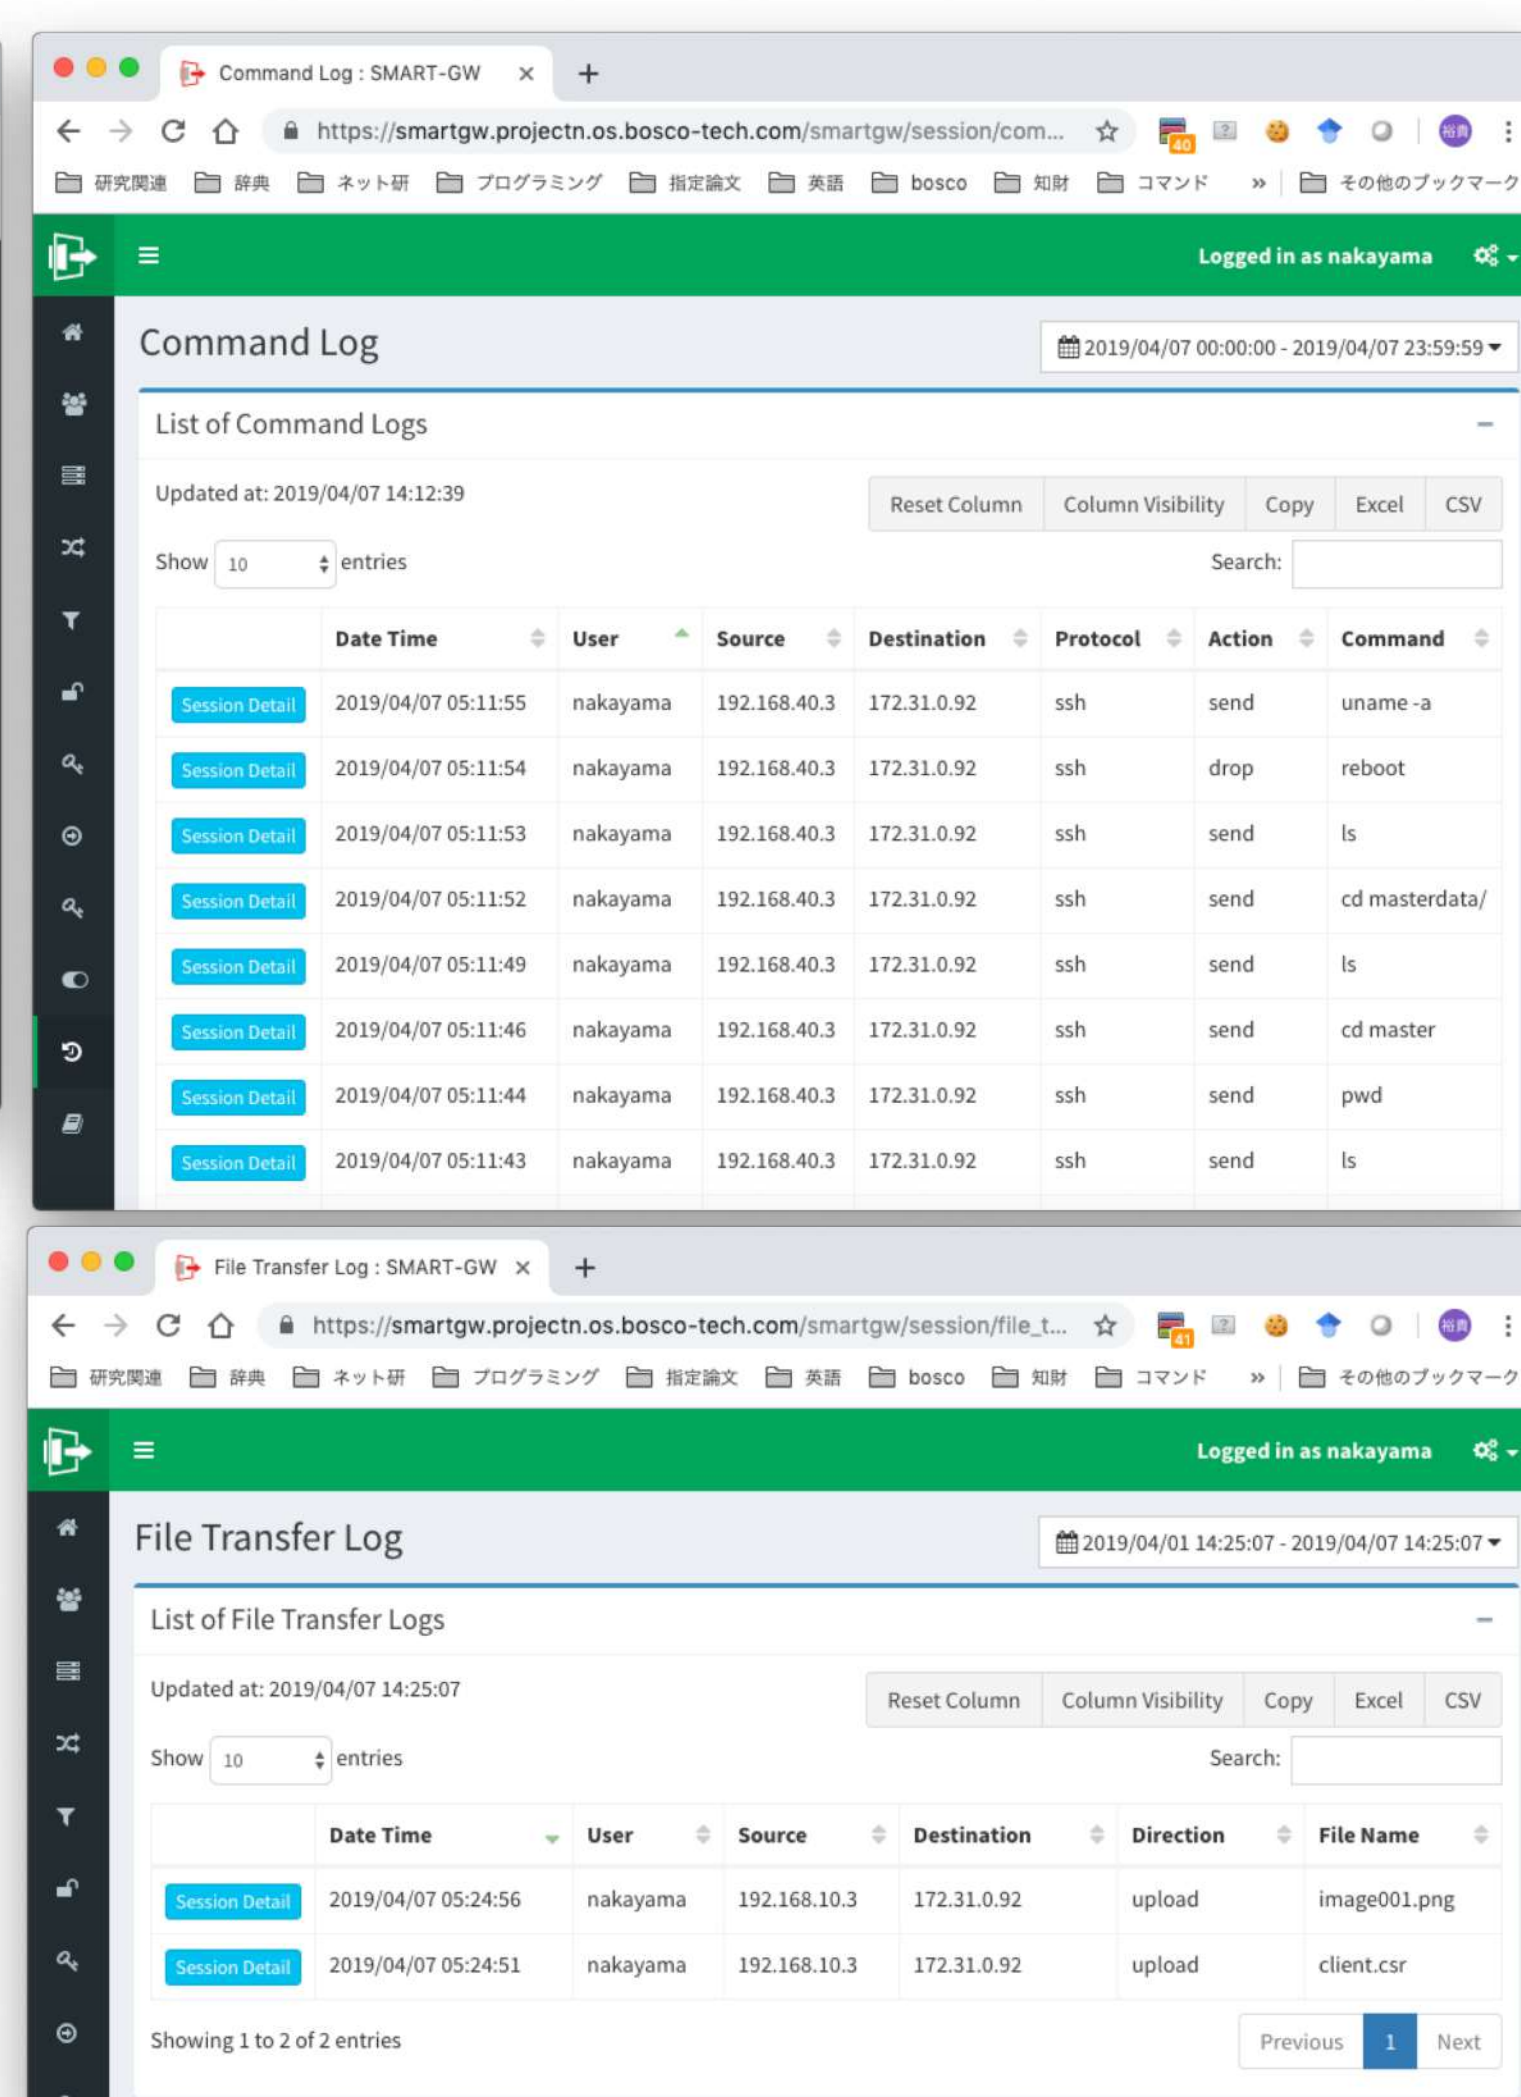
Command Log : SMART-GW ×
+
https://smartgw.projectn.os.bosco-tech.com/smartgw/session/com...
40
研究関連 辞典 ネット研 プログラミング 指定論文 英語 bosco 知財 コマンド » その他のブックマーク

Logged in as nakayama

Command Log
2019/04/07 00:00:00 - 2019/04/07 23:59:59

List of Command Logs

Updated at: 2019/04/07 14:12:39

Reset Column | Column Visibility | Copy | Excel | CSV

Show 10 entries
Search:

| | Date Time | User | Source | Destination | Protocol | Action | Command |
|---|---|---|---|---|---|---|---|
| Session Detail | 2019/04/07 05:11:55 | nakayama | 192.168.40.3 | 172.31.0.92 | ssh | send | uname -a |
| Session Detail | 2019/04/07 05:11:54 | nakayama | 192.168.40.3 | 172.31.0.92 | ssh | drop | reboot |
| Session Detail | 2019/04/07 05:11:53 | nakayama | 192.168.40.3 | 172.31.0.92 | ssh | send | ls |
| Session Detail | 2019/04/07 05:11:52 | nakayama | 192.168.40.3 | 172.31.0.92 | ssh | send | cd masterdata/ |
| Session Detail | 2019/04/07 05:11:49 | nakayama | 192.168.40.3 | 172.31.0.92 | ssh | send | ls |
| Session Detail | 2019/04/07 05:11:46 | nakayama | 192.168.40.3 | 172.31.0.92 | ssh | send | cd master |
| Session Detail | 2019/04/07 05:11:44 | nakayama | 192.168.40.3 | 172.31.0.92 | ssh | send | pwd |
| Session Detail | 2019/04/07 05:11:43 | nakayama | 192.168.40.3 | 172.31.0.92 | ssh | send | ls |

File Transfer Log : SMART-GW ×
+
https://smartgw.projectn.os.bosco-tech.com/smartgw/session/file_t...
41
研究関連 辞典 ネット研 プログラミング 指定論文 英語 bosco 知財 コマンド » その他のブックマーク

Logged in as nakayama

File Transfer Log
2019/04/01 14:25:07 - 2019/04/07 14:25:07

List of File Transfer Logs

Updated at: 2019/04/07 14:25:07

Reset Column | Column Visibility | Copy | Excel | CSV

Show 10 entries
Search:

| | Date Time | User | Source | Destination | Direction | File Name |
|---|---|---|---|---|---|---|
| Session Detail | 2019/04/07 05:24:56 | nakayama | 192.168.10.3 | 172.31.0.92 | upload | image001.png |
| Session Detail | 2019/04/07 05:24:51 | nakayama | 192.168.10.3 | 172.31.0.92 | upload | client.csr |

Showing 1 to 2 of 2 entries
Previous 1 Next